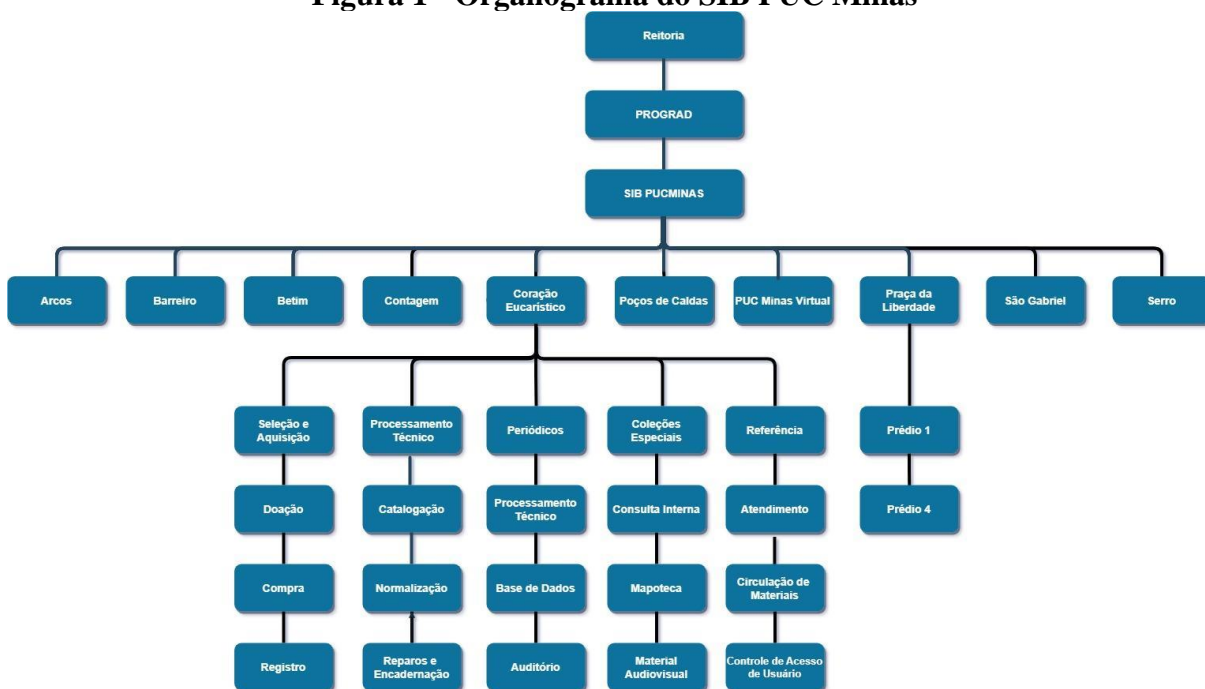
Figura 1 - Organograma do SIB PUC Minas

Reitoria

PROGRAD

SIB PUCMINAS

Arcos

Barreiro

Betim

Contagem

Coração Eucarístico

Poços de Caldas

PUC Minas Virtual

Praça da Liberdade

São Gabriel

Serro

Seleção e Aquisição

Doação

Compra

Registro

Processamento Técnico

Catalogação

Normalização

Reparos e Encadernação

Periódicos

Processamento Técnico

Base de Dados

Auditório

Coleções Especiais

Consulta Interna

Mapoteca

Material Audiovisual

Referência

Atendimento

Circulação de Materiais

Controle de Acesso de Usuário

Prédio 1

Prédio 4